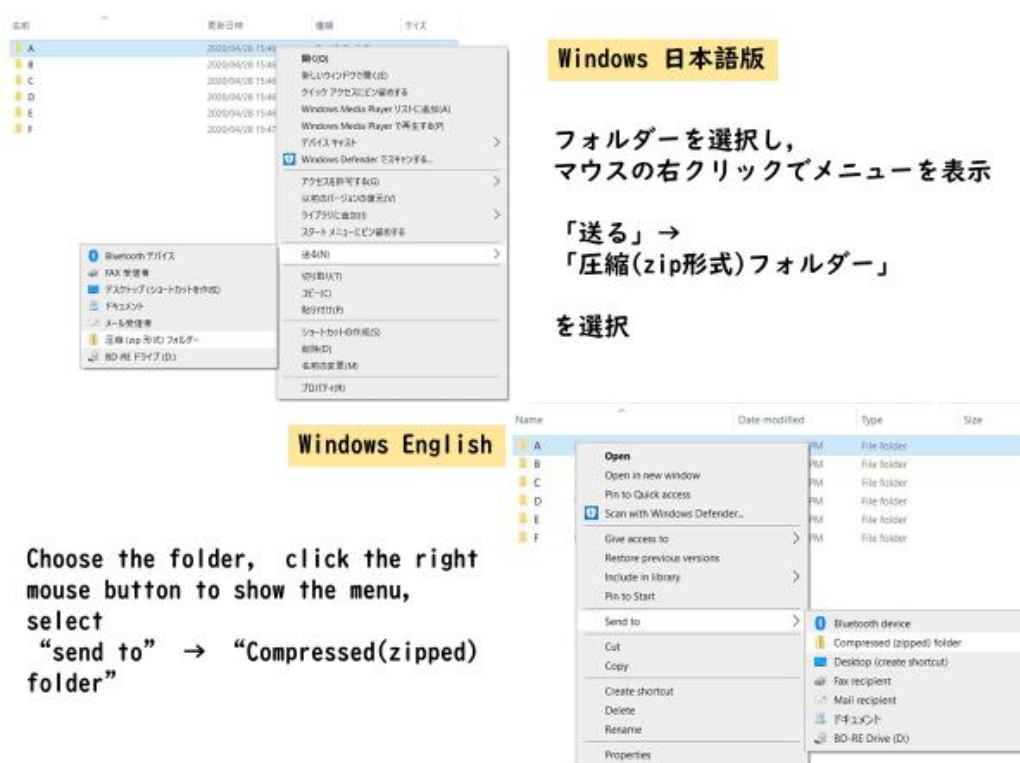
名前　更新日時　種類　サイズ

A 2020/04/28 15:46
B 2020/04/28 15:46
C 2020/04/28 15:46
D 2020/04/28 15:46
E 2020/04/28 15:46
F 2020/04/28 15:47

開く(O)
新しいウィンドウで開く(E)
クイック アクセスにピン留めする
Windows Media Player リストに追加(A)
Windows Media Player で再生する(P)
デバイス キャスト
Windows Defender でスキャンする...
アクセスを許可する(G)
以前のバージョンの復元(V)
ライブラリに追加(I)
スタート メニューにピン留めする
送る(N)
切り取り(T)
コピー(C)
貼り付け(P)
ショートカットの作成(S)
削除(D)
名前の変更(M)
プロパティ(R)

Bluetooth デバイス
FAX 受信者
デスクトップ (ショートカットを作成)
ドキュメント
メール受信者
圧縮 (zip 形式) フォルダー
BD-RE ドライブ (D:)

Windows 日本語版

フォルダーを選択し,
マウスの右クリックでメニューを表示

「送る」→
「圧縮(zip形式)フォルダー」

を選択

Windows English

Name　Date modified　Type　Size

A PM File folder
B PM File folder
C PM File folder
D PM File folder
E PM File folder
F PM File folder

Open
Open in new window
Pin to Quick access
Scan with Windows Defender...
Give access to
Restore previous versions
Include in library
Pin to Start
Send to
Cut
Copy
Create shortcut
Delete
Rename
Properties

Bluetooth device
Compressed (zipped) folder
Desktop (create shortcut)
Fax recipient
Mail recipient
ドキュメント
BD-RE Drive (D:)

Choose the folder, click the right mouse button to show the menu, select
"send to" → "Compressed(zipped) folder"